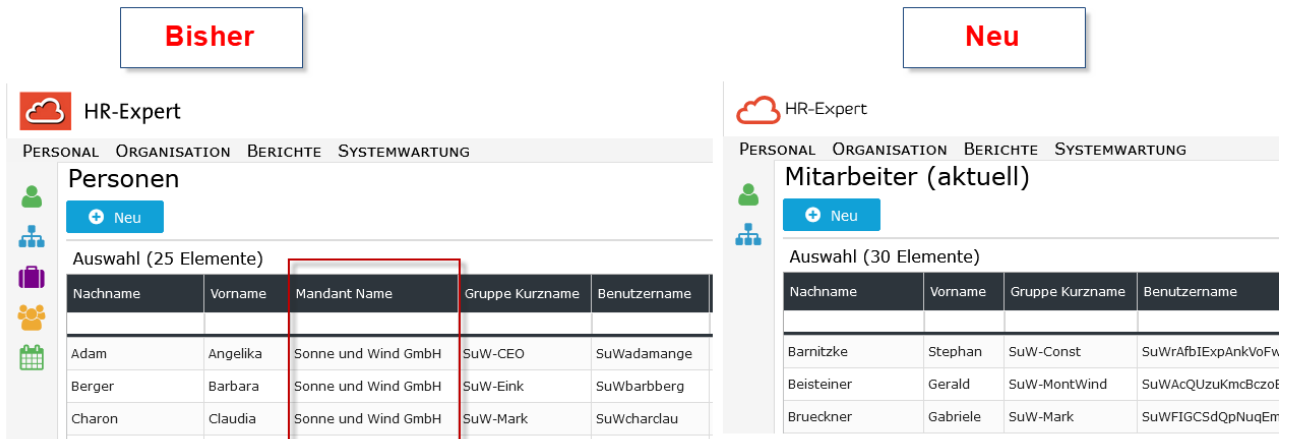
Bisher

Neu

HR-Expert

PERSONAL ORGANISATION BERICHTE SYSTEMWARTUNG

Personen

Neu

Auswahl (25 Elemente)

| Nachname | Vorname | Mandant Name | Gruppe Kurzname | Benutzername |
|---|---|---|---|---|
| | | | | |
| Adam | Angelika | Sonne und Wind GmbH | SuW-CEO | SuWadamange |
| Berger | Barbara | Sonne und Wind GmbH | SuW-Eink | SuWbarbberg |
| Charon | Claudia | Sonne und Wind GmbH | SuW-Mark | SuWcharclau |

HR-Expert

PERSONAL ORGANISATION BERICHTE SYSTEMWARTUNG

Mitarbeiter (aktuell)

Neu

Auswahl (30 Elemente)

| Nachname | Vorname | Gruppe Kurzname | Benutzername |
|---|---|---|---|
| | | | |
| Barnitzke | Stephan | SuW-Const | SuWrAfbIExpAnkVoFw |
| Beisteiner | Gerald | SuW-MontWind | SuWAcQUzuKmcBczoE |
| Brueckner | Gabriele | SuW-Mark | SuWFIGCSdQpNqdEm |